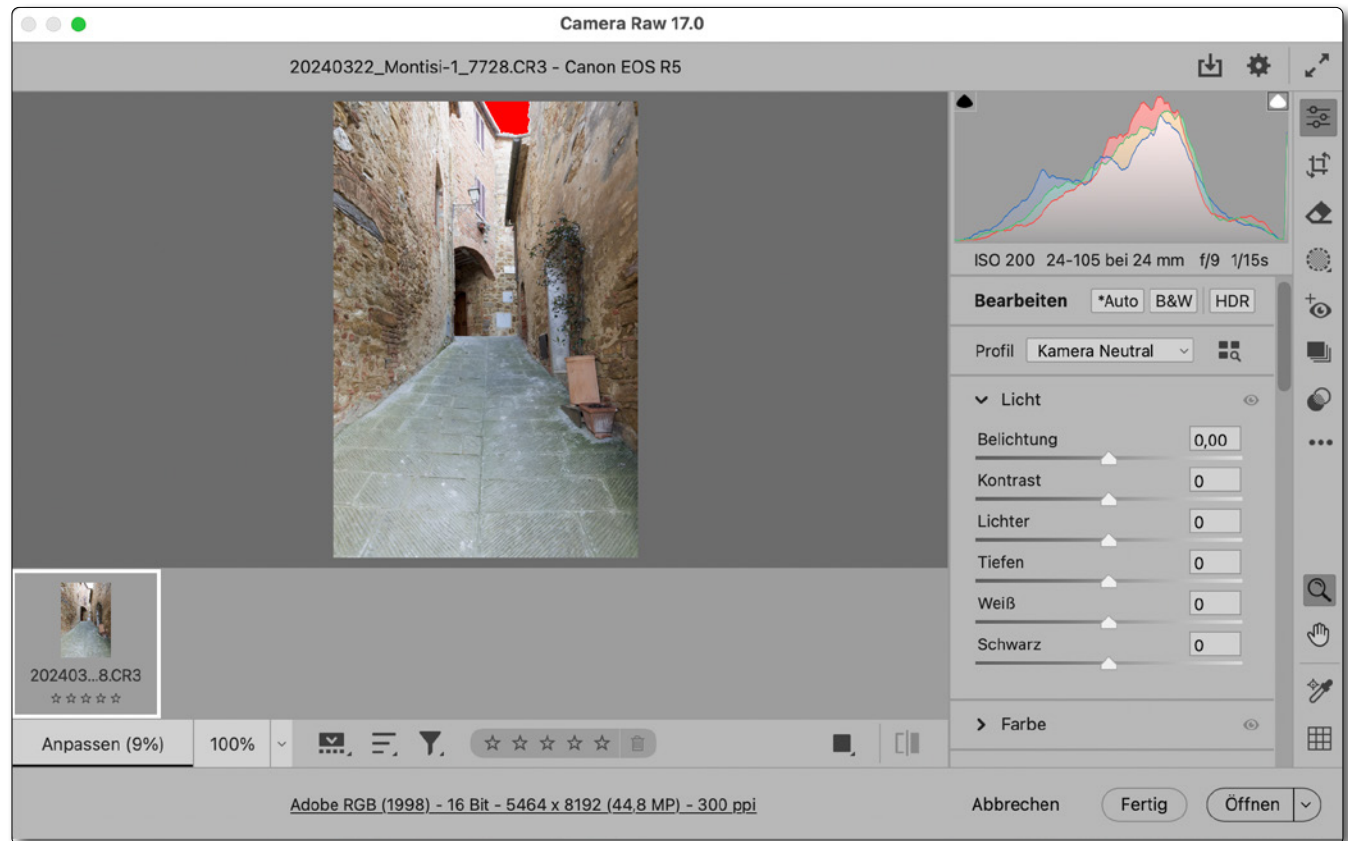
Camera Raw 17.0

20240322_Montisi-1_7728.CR3 - Canon EOS R5

ISO 200 24-105 bei 24 mm f/9 1/15s

Bearbeiten *Auto B&W HDR

Profil Kamera Neutral

Licht

Belichtung 0,00

Kontrast 0

Lichter 0

Tiefen 0

Weiß 0

Schwarz 0

Farbe

202403...8.CR3

Anpassen (9%) 100%

Adobe RGB (1998) - 16 Bit - 5464 x 8192 (44,8 MP) - 300 ppi

Abbrechen Fertig Öffnen